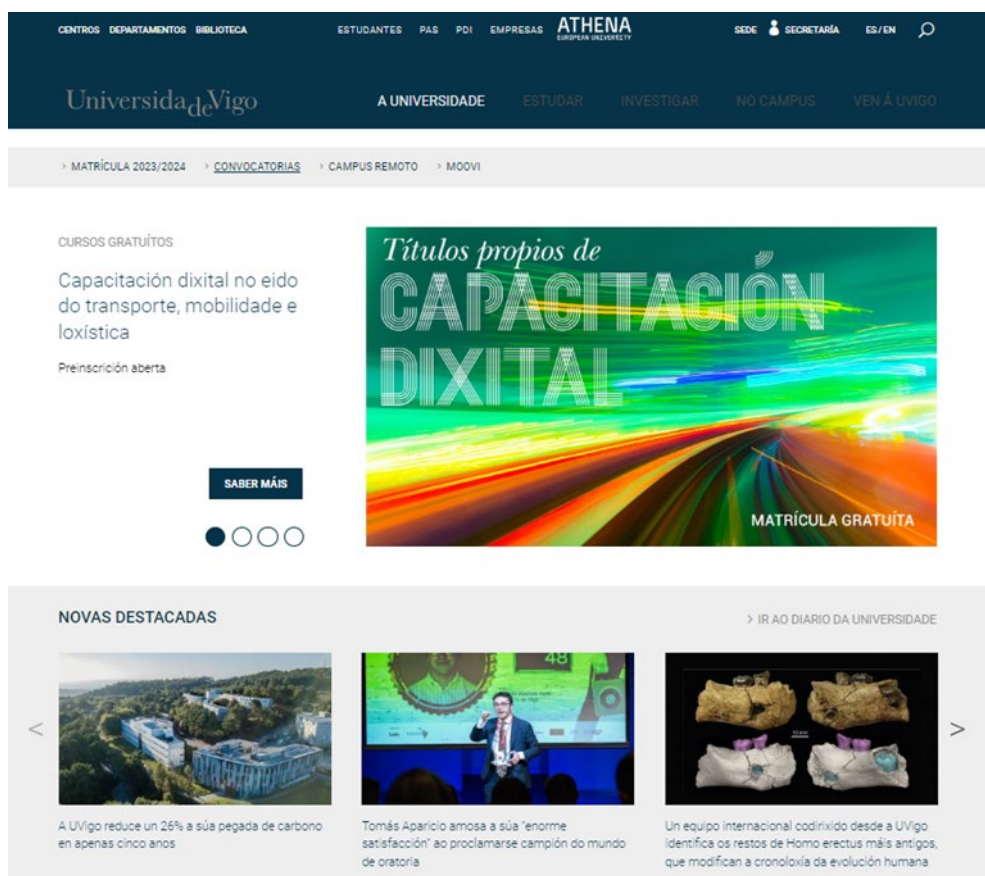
CENTROS DEPARTAMENTOS BIBLIOTECA

ESTUDANTES PAS PDI EMPRESAS ATHENA EUROPEAN UNIVERSITY

SEDE SECRETARÍA ES/EN

UniversidadeVigo

A UNIVERSIDADE ESTUDAR INVESTIGAR NO CAMPUS VEN Á UVIGO

› MATRÍCULA 2023/2024 › CONVOCATORIAS › CAMPUS REMOTO › MOOVI

CURSOS GRATUÍTOS

Capacitación dixital no eido do transporte, mobilidade e loxística

Preinscrición aberta

SABER MÁIS

Títulos propios de CAPACITACIÓN DIXITAL

MATRÍCULA GRATUÍTA

NOVAS DESTACADAS

› IR AO DIARIO DA UNIVERSIDADE

A UVigo reduce un 26% a súa pegada de carbono en apenas cinco anos

Tomás Aparicio amosa a súa "enorme satisfacción" ao proclamarse campión do mundo de oratoria

Un equipo internacional codirixido desde a UVigo identifica os restos de Homo erectus máis antigos, que modifican a cronoloxía da evolución humana